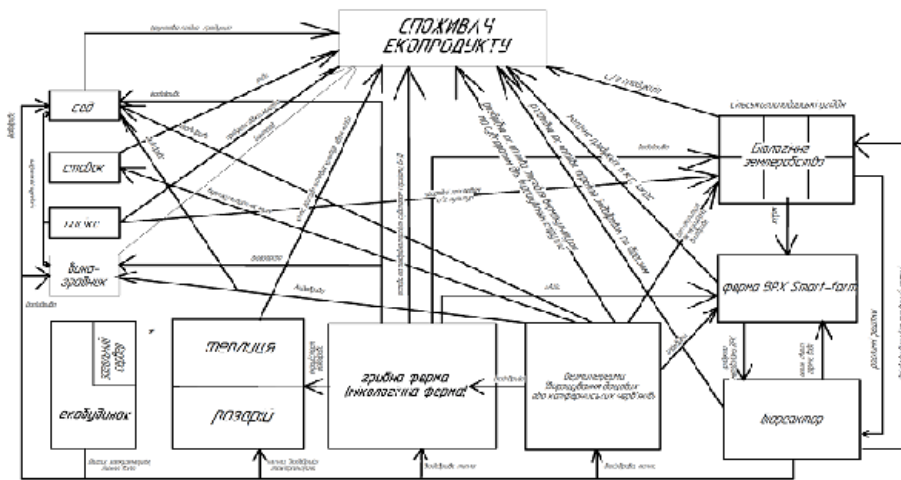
СПОЖИВАЧ ЕКОПРОДУКТУ

сад

ставок

пасіка

вика-зродник

екобудинок

зелений сарай

теплиця

розарій

грибна ферма (мікологічна ферма)

безпілотні вирощування овочів для каторжних черв'яків

біологічне землеробство

ферма ЗРХ Smart-farm

біореактор

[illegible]